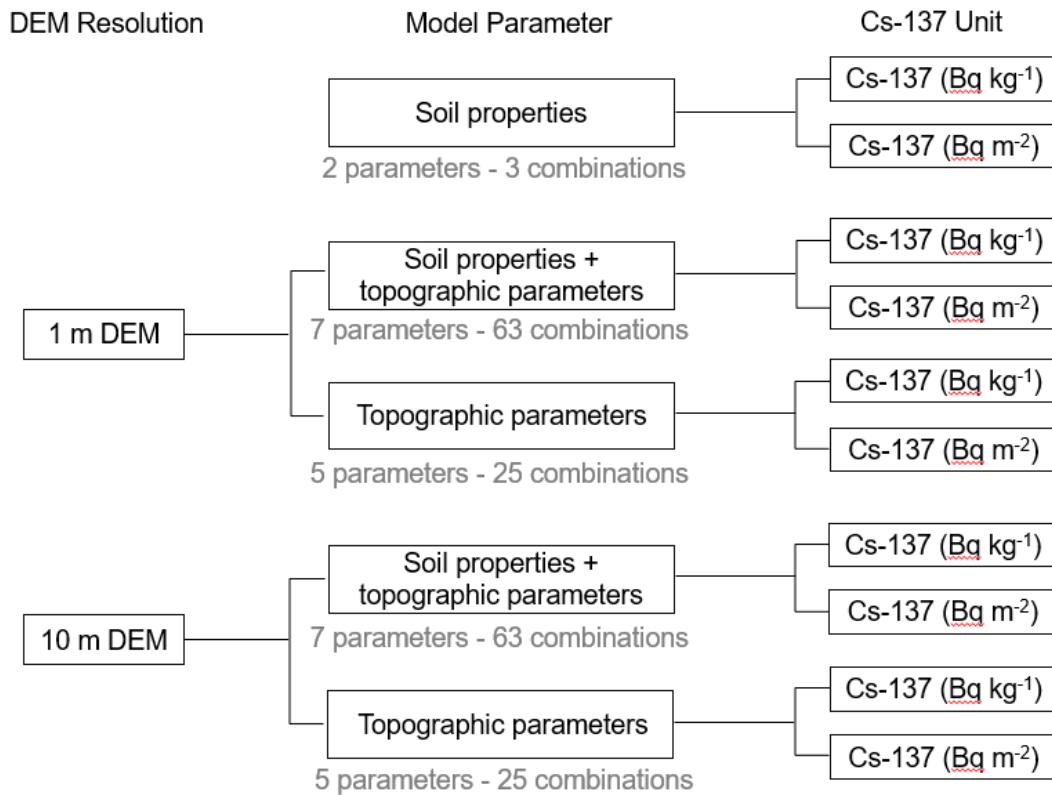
DEM Resolution

Model Parameter

Cs-137 Unit

Soil properties

2 parameters - 3 combinations

Cs-137 (Bq kg$^{-1}$)

Cs-137 (Bq m$^{-2}$)

1 m DEM

Soil properties + topographic parameters

7 parameters - 63 combinations

Cs-137 (Bq kg$^{-1}$)

Cs-137 (Bq m$^{-2}$)

Topographic parameters

5 parameters - 25 combinations

Cs-137 (Bq kg$^{-1}$)

Cs-137 (Bq m$^{-2}$)

10 m DEM

Soil properties + topographic parameters

7 parameters - 63 combinations

Cs-137 (Bq kg$^{-1}$)

Cs-137 (Bq m$^{-2}$)

Topographic parameters

5 parameters - 25 combinations

Cs-137 (Bq kg$^{-1}$)

Cs-137 (Bq m$^{-2}$)